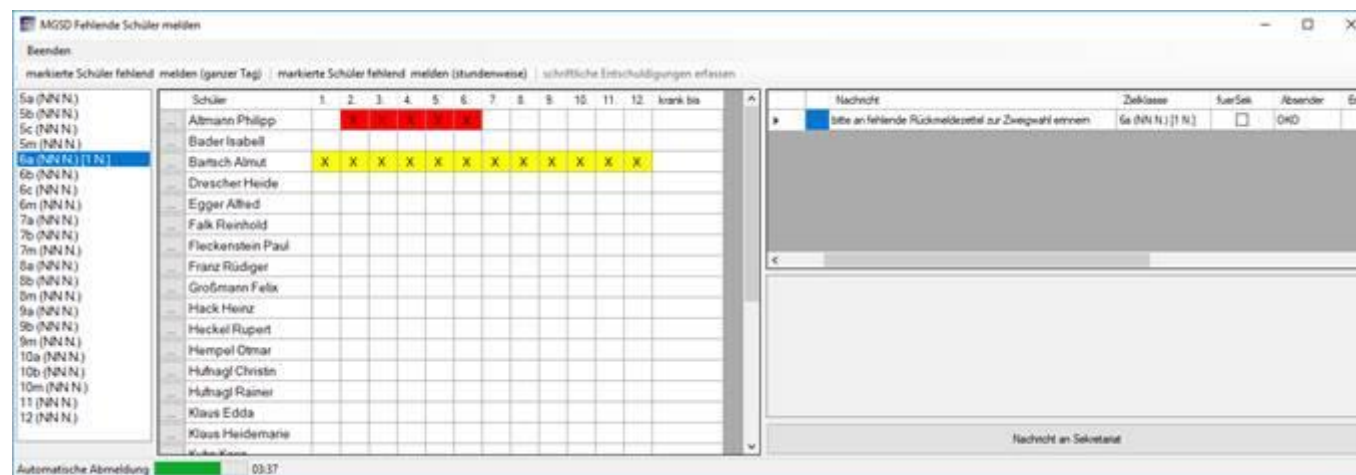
MGSD Fehlende Schüler melden

Beenden

markierte Schüler fehlend melden (ganzer Tag) | markierte Schüler fehlend melden (stundenweise) | schriftliche Entschuldigungen erfassen

5a (NN N.)
5b (NN N.)
5c (NN N.)
5m (NN N.)
6a (NN N.) [1 N.]
6b (NN N.)
6c (NN N.)
6m (NN N.)
7a (NN N.)
7b (NN N.)
7m (NN N.)
8a (NN N.)
8b (NN N.)
8m (NN N.)
9a (NN N.)
9b (NN N.)
9m (NN N.)
10a (NN N.)
10b (NN N.)
10m (NN N.)
11 (NN N.)
12 (NN N.)

| Schüler | 1. | 2. | 3. | 4. | 5. | 6. | 7. | 8. | 9. | 10. | 11. | 12. | krank bis |
|---|---|---|---|---|---|---|---|---|---|---|---|---|---|
| Altmann Philipp | | X | X | X | X | X | | | | | | | |
| Bader Isabell | | | | | | | | | | | | | |
| Bartsch Almut | X | X | X | X | X | X | X | X | X | X | X | X | |
| Drescher Heide | | | | | | | | | | | | | |
| Egger Alfred | | | | | | | | | | | | | |
| Falk Reinhold | | | | | | | | | | | | | |
| Fleckenstein Paul | | | | | | | | | | | | | |
| Franz Rüdiger | | | | | | | | | | | | | |
| Großmann Felix | | | | | | | | | | | | | |
| Hack Heinz | | | | | | | | | | | | | |
| Heckel Rupert | | | | | | | | | | | | | |
| Hempel Otmar | | | | | | | | | | | | | |
| Hufnagl Christin | | | | | | | | | | | | | |
| Hufnagl Rainer | | | | | | | | | | | | | |
| Klaus Edda | | | | | | | | | | | | | |
| Klaus Heidemarie | | | | | | | | | | | | | |
| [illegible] | | | | | | | | | | | | | |

| Nachricht | Zielklasse | fuerSek | Absender | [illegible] |
|---|---|---|---|---|
| bitte an fehlende Rückmeldezettel zur Zweigwahl erinnern | 6a (NN N.) [1 N.] | ☐ | OKO | |

Nachricht an Sekretariat

Automatische Abmeldung 03:37